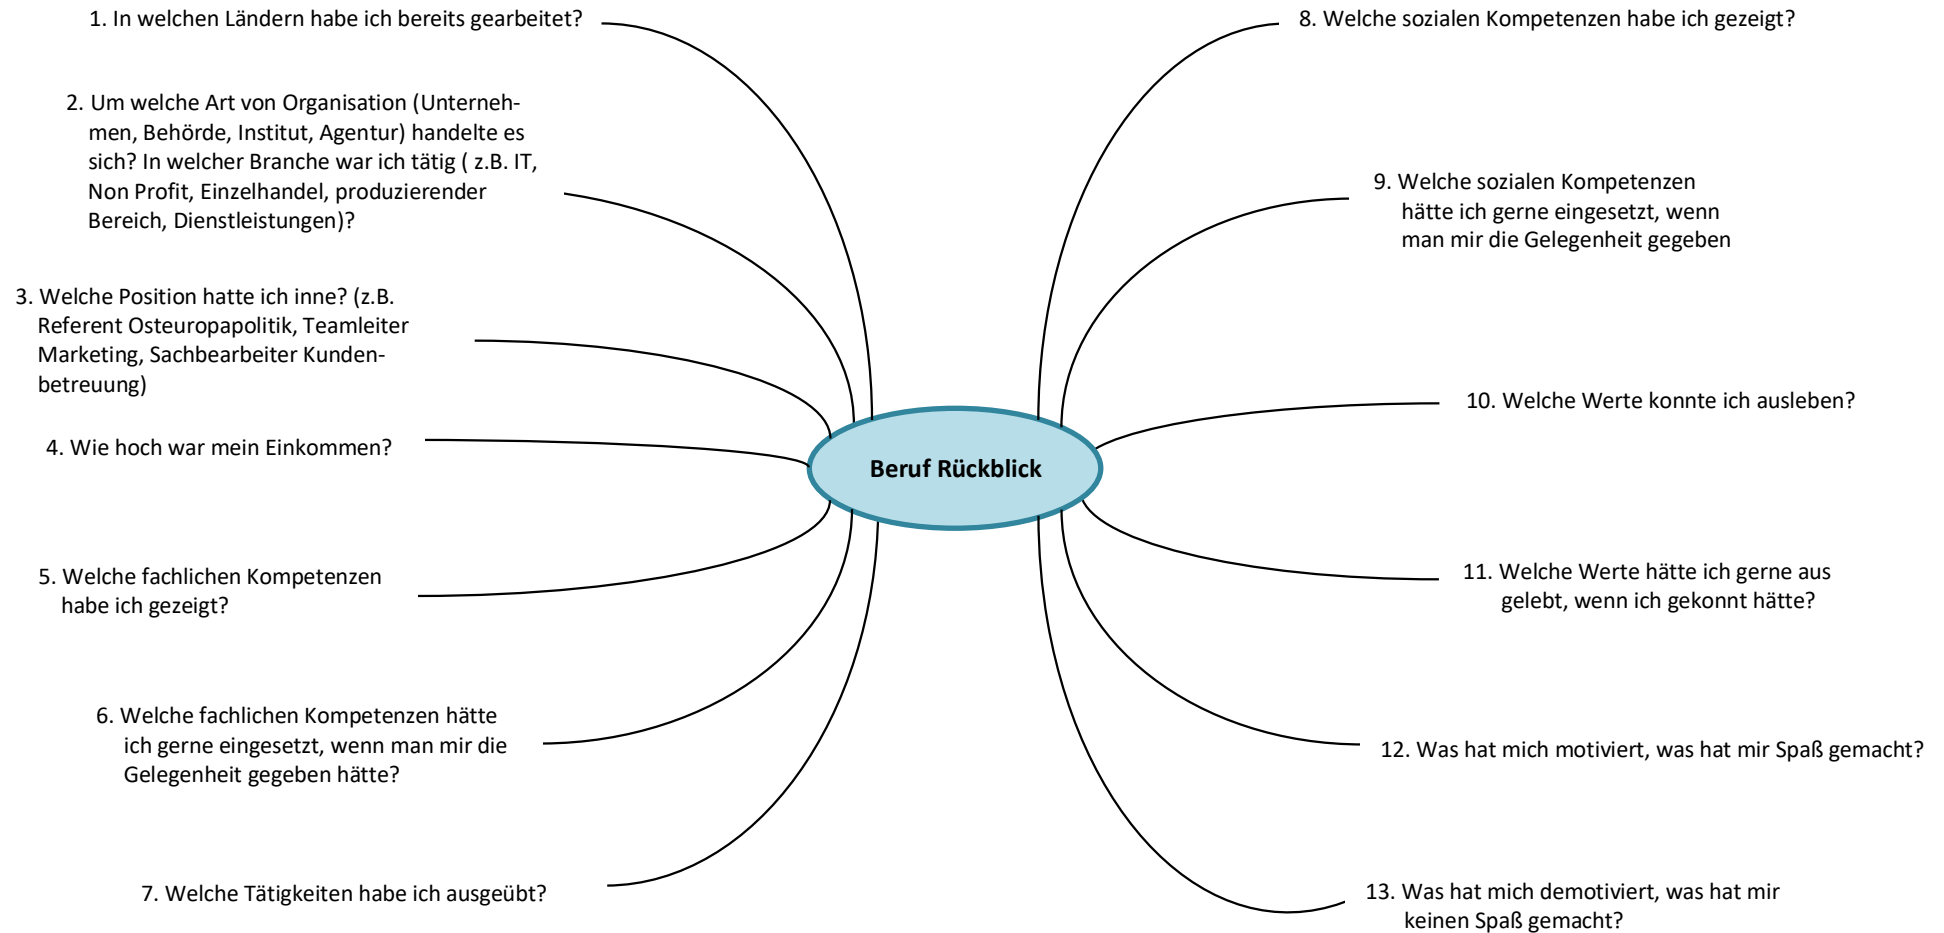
Beruf Rückblick

1. In welchen Ländern habe ich bereits gearbeitet?

2. Um welche Art von Organisation (Unternehmen, Behörde, Institut, Agentur) handelte es sich? In welcher Branche war ich tätig ( z.B. IT, Non Profit, Einzelhandel, produzierender Bereich, Dienstleistungen)?

3. Welche Position hatte ich inne? (z.B. Referent Osteuropapolitik, Teamleiter Marketing, Sachbearbeiter Kundenbetreuung)

4. Wie hoch war mein Einkommen?

5. Welche fachlichen Kompetenzen habe ich gezeigt?

6. Welche fachlichen Kompetenzen hätte ich gerne eingesetzt, wenn man mir die Gelegenheit gegeben hätte?

7. Welche Tätigkeiten habe ich ausgeübt?

8. Welche sozialen Kompetenzen habe ich gezeigt?

9. Welche sozialen Kompetenzen hätte ich gerne eingesetzt, wenn man mir die Gelegenheit gegeben

10. Welche Werte konnte ich ausleben?

11. Welche Werte hätte ich gerne aus gelebt, wenn ich gekonnt hätte?

12. Was hat mich motiviert, was hat mir Spaß gemacht?

13. Was hat mich demotiviert, was hat mir keinen Spaß gemacht?